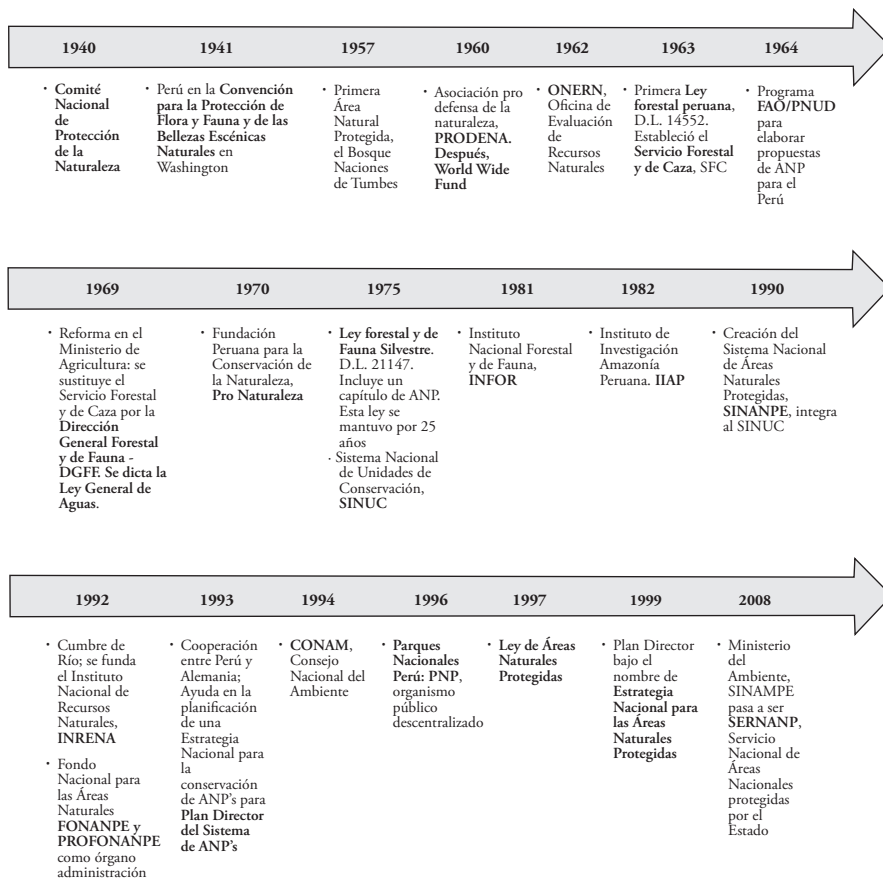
1940

1941

1957

1960

1962

1963

1964

• Comité Nacional de Protección de la Naturaleza

• Perú en la Convención para la Protección de Flora y Fauna y de las Bellezas Escénicas Naturales en Washington

• Primera Área Natural Protegida, el Bosque Naciones de Tumbes

• Asociación pro defensa de la naturaleza, PRODENA. Después, World Wide Fund

• ONERN, Oficina de Evaluación de Recursos Naturales

• Primera Ley forestal peruana, D.L. 14552. Estableció el Servicio Forestal y de Caza, SFC

• Programa FAO/PNUD para elaborar propuestas de ANP para el Perú

1969

1970

1975

1981

1982

1990

• Reforma en el Ministerio de Agricultura: se sustituye el Servicio Forestal y de Caza por la Dirección General Forestal y de Fauna - DGFF. Se dicta la Ley General de Aguas.

• Fundación Peruana para la Conservación de la Naturaleza, Pro Naturaleza

• Ley forestal y de Fauna Silvestre. D.L. 21147. Incluye un capítulo de ANP. Esta ley se mantuvo por 25 años

· Sistema Nacional de Unidades de Conservación, SINUC

• Instituto Nacional Forestal y de Fauna, INFOR

• Instituto de Investigación Amazonía Peruana. IIAP

• Creación del Sistema Nacional de Áreas Naturales Protegidas, SINANPE, integra al SINUC

1992

1993

1994

1996

1997

1999

2008

• Cumbre de Río; se funda el Instituto Nacional de Recursos Naturales, INRENA

• Fondo Nacional para las Áreas Naturales FONANPE y PROFONANPE como órgano administración

• Cooperación entre Perú y Alemania; Ayuda en la planificación de una Estrategia Nacional para la conservación de ANP's para Plan Director del Sistema de ANP's

• CONAM, Consejo Nacional del Ambiente

• Parques Nacionales Perú: PNP, organismo público descentralizado

• Ley de Áreas Naturales Protegidas

• Plan Director bajo el nombre de Estrategia Nacional para las Áreas Naturales Protegidas

• Ministerio del Ambiente, SINAMPE pasa a ser SERNANP, Servicio Nacional de Áreas Nacionales protegidas por el Estado